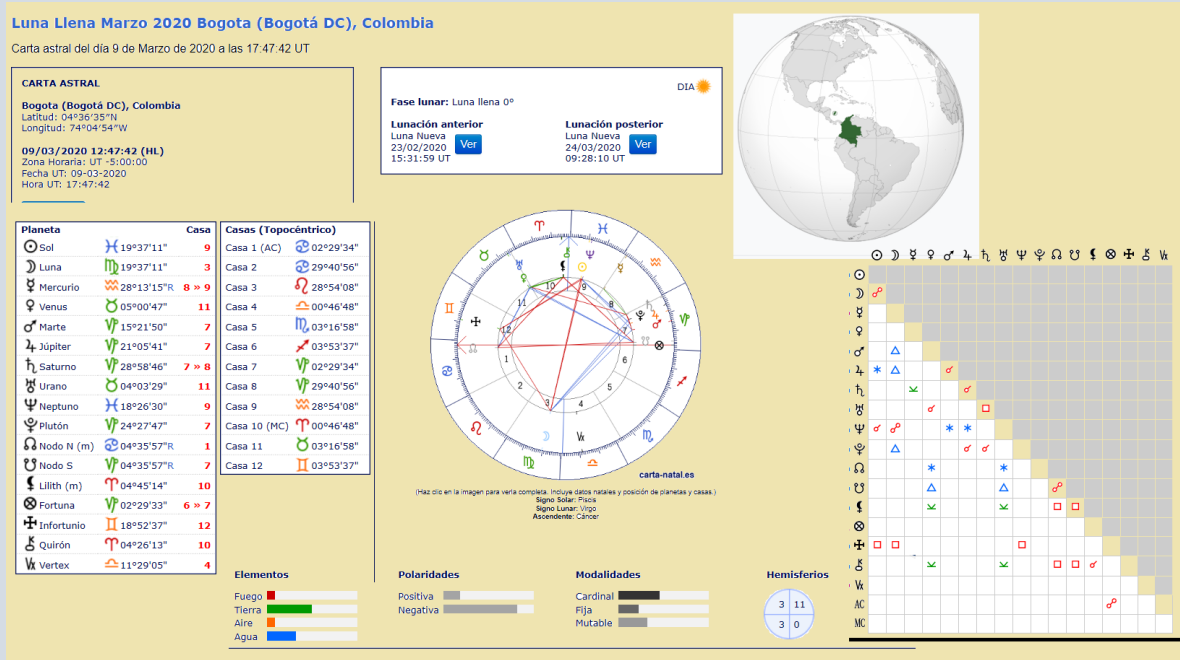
Luna Llena Marzo 2020 Bogota (Bogotá DC), Colombia

Carta astral del día 9 de Marzo de 2020 a las 17:47:42 UT

CARTA ASTRAL

Bogota (Bogotá DC), Colombia
Latitud: 04°36'35"N
Longitud: 74°04'54"W

09/03/2020 12:47:42 (HL)
Zona Horaria: UT -5:00:00
Fecha UT: 09-03-2020
Hora UT: 17:47:42

DIA

Fase lunar: Luna llena 0°

Lunación anterior
Luna Nueva
23/02/2020
15:31:59 UT
Ver

Lunación posterior
Luna Nueva
24/03/2020
09:28:10 UT
Ver

| Planeta | | Casa |
|---|---|---|
| Sol | 19°37'11" | 9 |
| Luna | 19°37'11" | 3 |
| Mercurio | 28°13'15"R | 8 » 9 |
| Venus | 05°00'47" | 11 |
| Marte | 15°21'50" | 7 |
| Júpiter | 21°05'41" | 7 |
| Saturno | 28°58'46" | 7 » 8 |
| Urano | 04°03'29" | 11 |
| Neptuno | 18°26'30" | 9 |
| Plutón | 24°27'47" | 7 |
| Nodo N (m) | 04°35'57"R | 1 |
| Nodo S | 04°35'57"R | 7 |
| Lilith (m) | 04°45'14" | 10 |
| Fortuna | 02°29'33" | 6 » 7 |
| Infortunio | 18°52'37" | 12 |
| Quirón | 04°26'13" | 10 |
| Vertex | 11°29'05" | 4 |

| Casas (Topocéntrico) | |
|---|---|
| Casa 1 (AC) | 02°29'34" |
| Casa 2 | 29°40'56" |
| Casa 3 | 28°54'08" |
| Casa 4 | 00°46'48" |
| Casa 5 | 03°16'58" |
| Casa 6 | 03°53'37" |
| Casa 7 | 02°29'34" |
| Casa 8 | 29°40'56" |
| Casa 9 | 28°54'08" |
| Casa 10 (MC) | 00°46'48" |
| Casa 11 | 03°16'58" |
| Casa 12 | 03°53'37" |

1 2 3 4 5 6 7 8 9 10 11 12

carta-natal.es

(Haz clic en la imagen para verla completa. Incluye datos natales y posición de planetas y casas.)
Signo Solar: Piscis
Signo Lunar: Virgo
Ascendente: Cáncer

AC
MC

Elementos
Fuego
Tierra
Aire
Agua

Polaridades
Positiva
Negativa

Modalidades
Cardinal
Fija
Mutable

Hemisferios
3 11
3 0